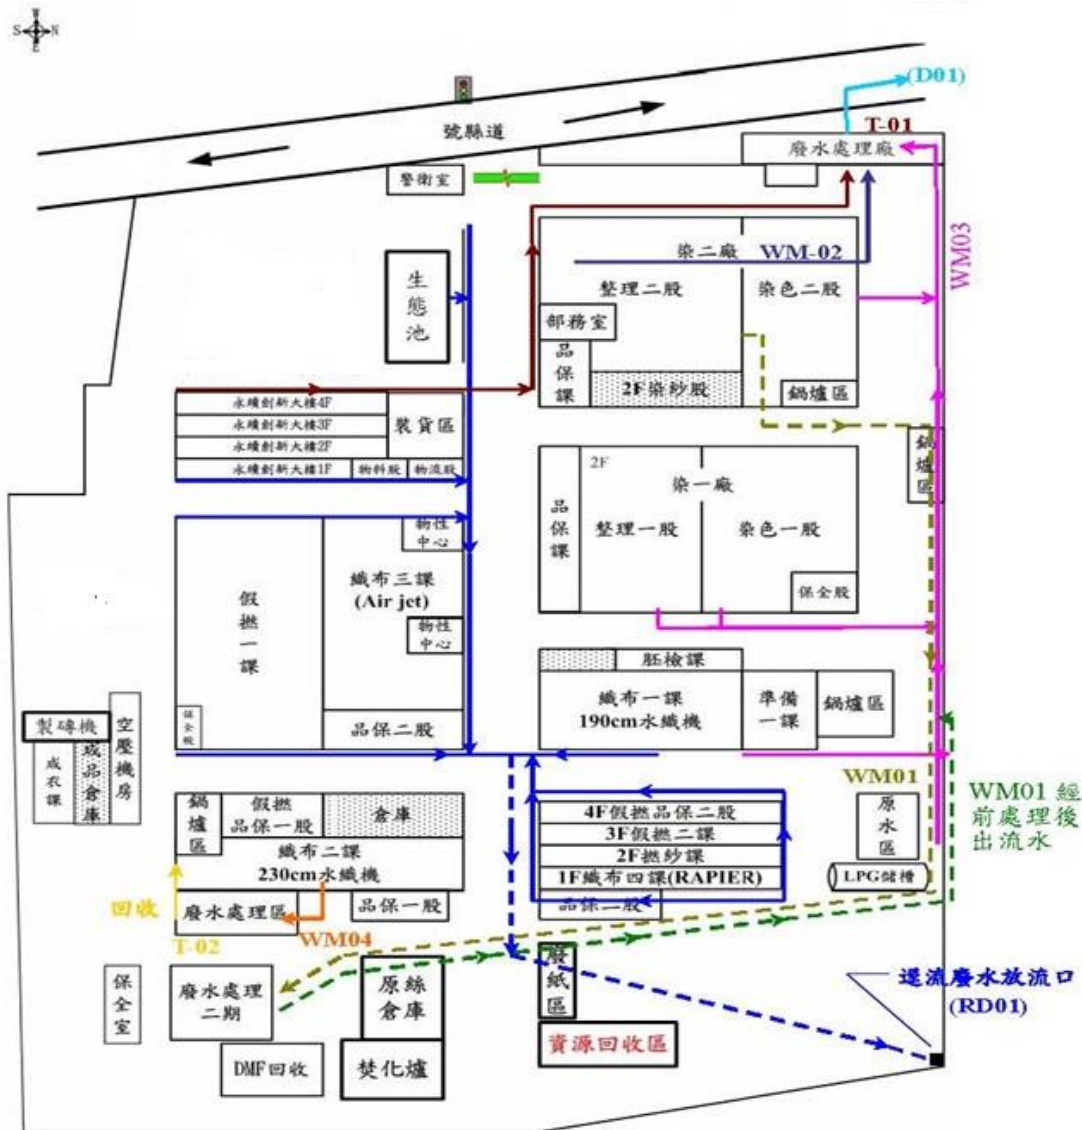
S W N E

(D01)
號縣道
T-01
廢水處理廠
警衛室
WM03
染二廠
WM-02
生態池
整理二股
染色二股
部務室
品保課
2F染紗股
鍋爐區
永續創新大樓4F
永續創新大樓3F
永續創新大樓2F
永續創新大樓1F
裝貨區
物料股
物流股
鍋爐區
2F
染一廠
品保課
整理一股
染色一股
物性中心
保全股
假撚一課
織布三課
(Air jet)
物性中心
胚檢課
織布一課
190cm水織機
準備一課
鍋爐區
保全股
品保二股
製磚機
成衣課
成品倉庫
空壓機房
WM01
WM01 經前處理後出流水
鍋爐區
假撚品保一股
倉庫
4F假撚品保二股
3F假撚二課
2F撚紗課
1F織布四課(RAPIER)
原水區
織布二課
230cm水織機
LPG儲槽
回收
廢水處理區
品保一股
品保一股
T-02
WM04
保全室
廢水處理二期
原絲倉庫
廢紙區
逕流廢水放流口
(RD01)
DMF回收
焚化爐
資源回收區